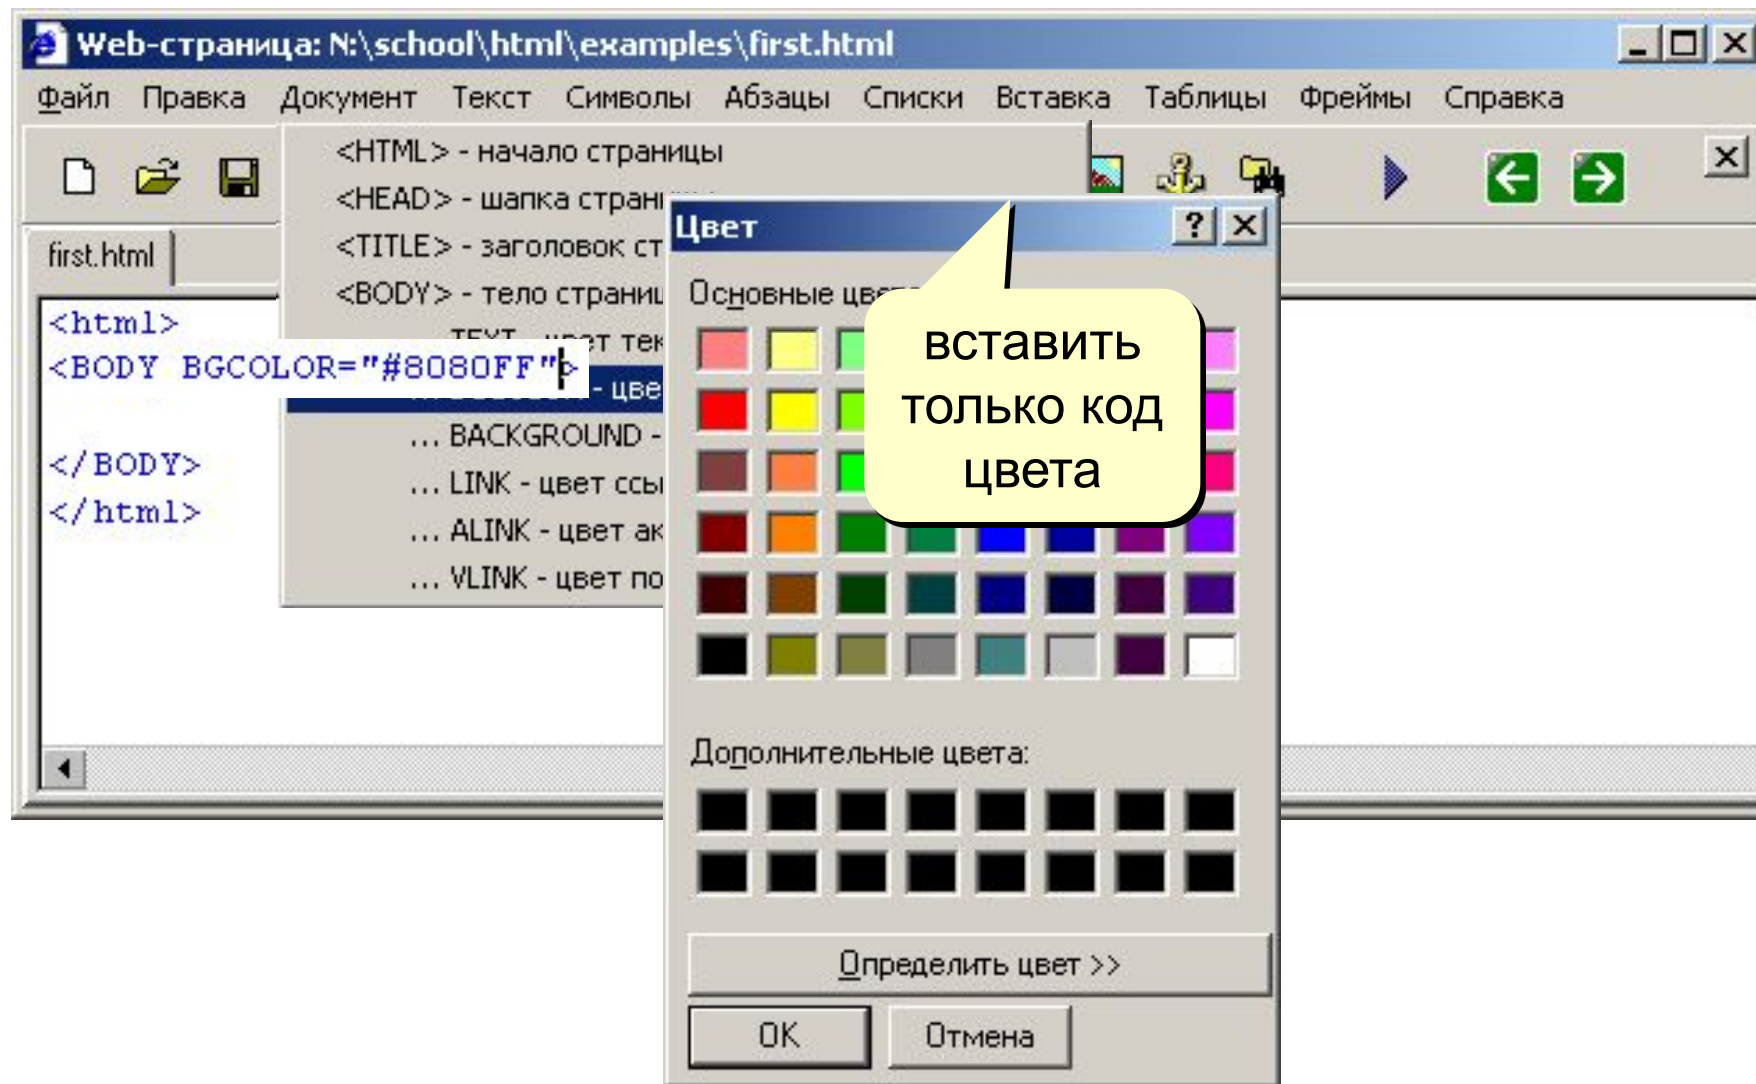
Web-страница: N:\school\html\examples\first.html

Файл Правка Документ Текст Символы Абзацы Списки Вставка Таблицы Фреймы Справка

first.html

<html>
<BODY BGCOLOR="#8080FF">

</BODY>
</html>

<HTML> - начало страницы
<HEAD> - шапка стран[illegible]
<TITLE> - заголовок ст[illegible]
<BODY> - тело страни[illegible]
... TEXT - цвет тек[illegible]
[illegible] - цве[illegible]
... BACKGROUND - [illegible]
... LINK - цвет ссы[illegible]
... ALINK - цвет ак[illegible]
... VLINK - цвет по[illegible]

Цвет
Основные цве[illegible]

вставить только код цвета

Дополнительные цвета:

Определить цвет >>

OK Отмена